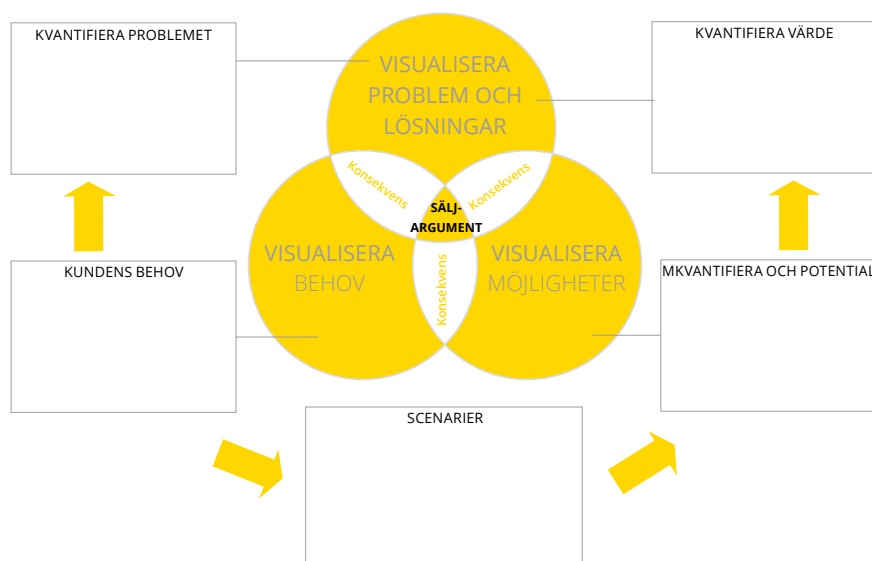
KVANTIFIERA PROBLEMET

VISUALISERA PROBLEM OCH LÖSNINGAR

KVANTIFIERA VÄRDE

Konsekvens

Konsekvens

SÄLJ-ARGUMENT

VISUALISERA BEHOV

Konsekvens

VISUALISERA MÖJLIGHETER

KUNDENS BEHOV

MKVANTIFIERA OCH POTENTIAL

SCENARIER